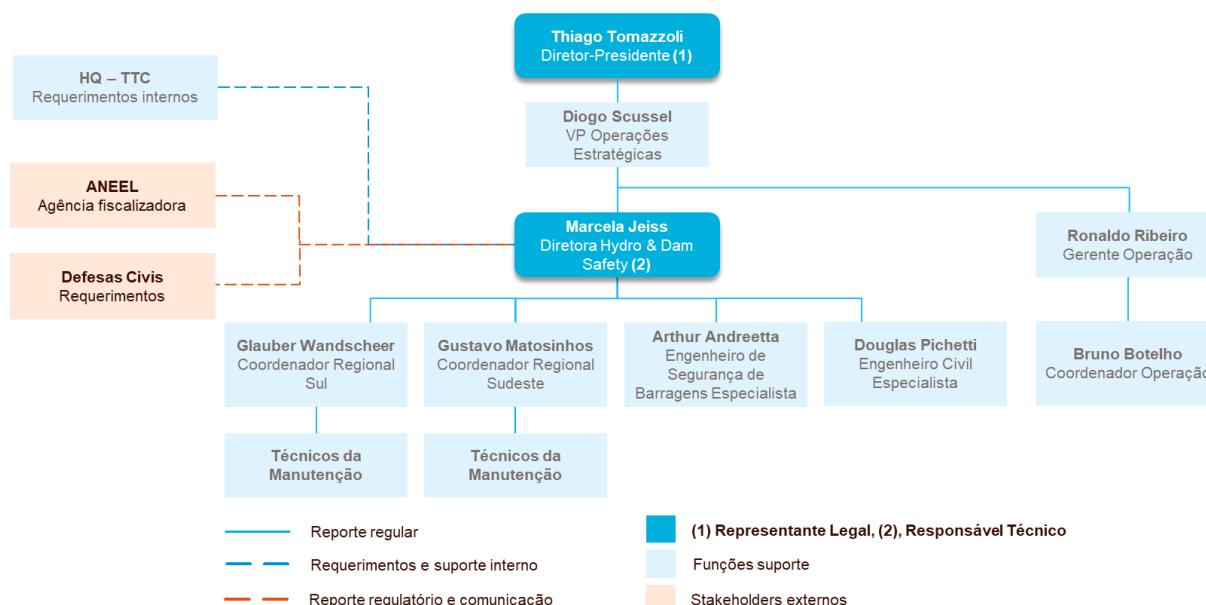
Thiago Tomazzoli
Diretor-Presidente (1)

HQ – TTC
Requerimentos internos

Diogo Scussel
VP Operações Estratégicas

ANEEL
Agência fiscalizadora

Marcela Jeiss
Diretora Hydro & Dam Safety (2)

Ronaldo Ribeiro
Gerente Operação

Defesas Civis
Requerimentos

Glauber Wandscheer
Coordenador Regional Sul

Gustavo Matosinhos
Coordenador Regional Sudeste

Arthur Andreetta
Engenheiro de Segurança de Barragens Especialista

Douglas Pichetti
Engenheiro Civil Especialista

Bruno Botelho
Coordenador Operação

Técnicos da Manutenção

Técnicos da Manutenção

Reporte regular

Requerimentos e suporte interno

Reporte regulatório e comunicação

(1) Representante Legal, (2), Responsável Técnico

Funções suporte

Stakeholders externos